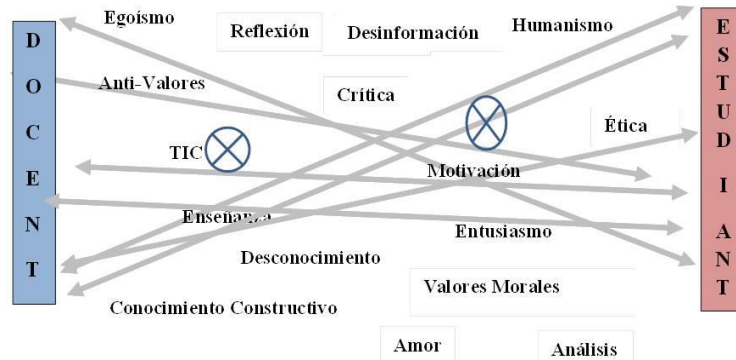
D
O
C
E
N
T

Egoismo

Reflexión

Desinformación

Humanismo

Anti-Valores

Crítica

Ética

TIC

Motivación

Enseñanza

Entusiasmo

Desconocimiento

Valores Morales

Conocimiento Constructivo

Amor

Análisis

E
S
T
U
D
I
A
N
T